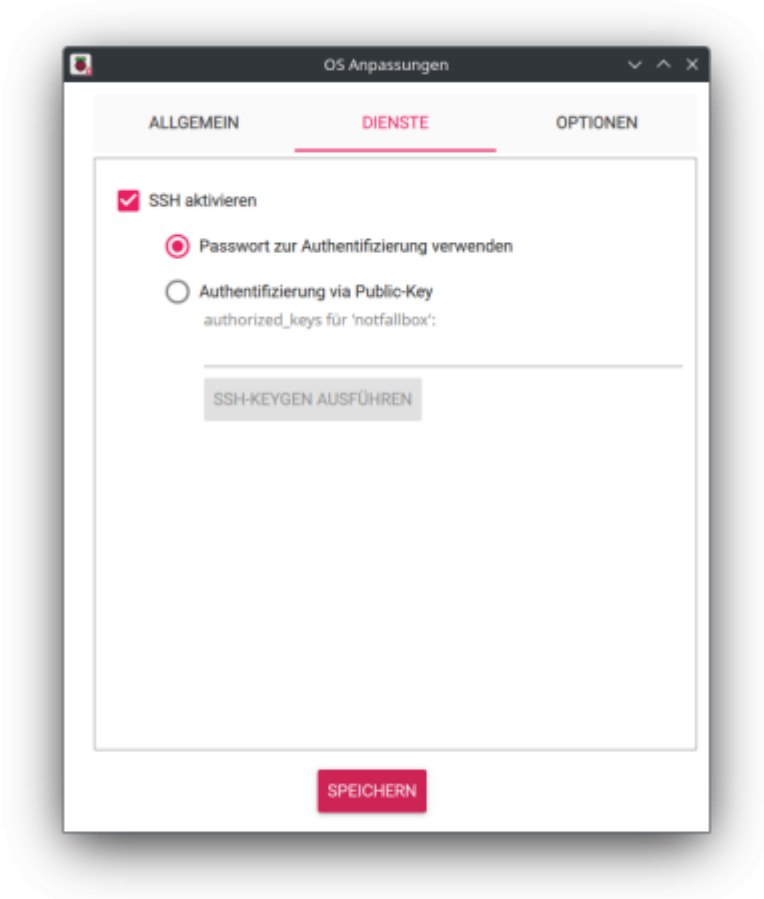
OS Anpassungen

ALLGEMEIN
DIENSTE
OPTIONEN

SSH aktivieren

Passwort zur Authentifizierung verwenden

Authentifizierung via Public-Key

authorized_keys für 'notfallbox':

SSH-KEYGEN AUSFÜHREN

SPEICHERN